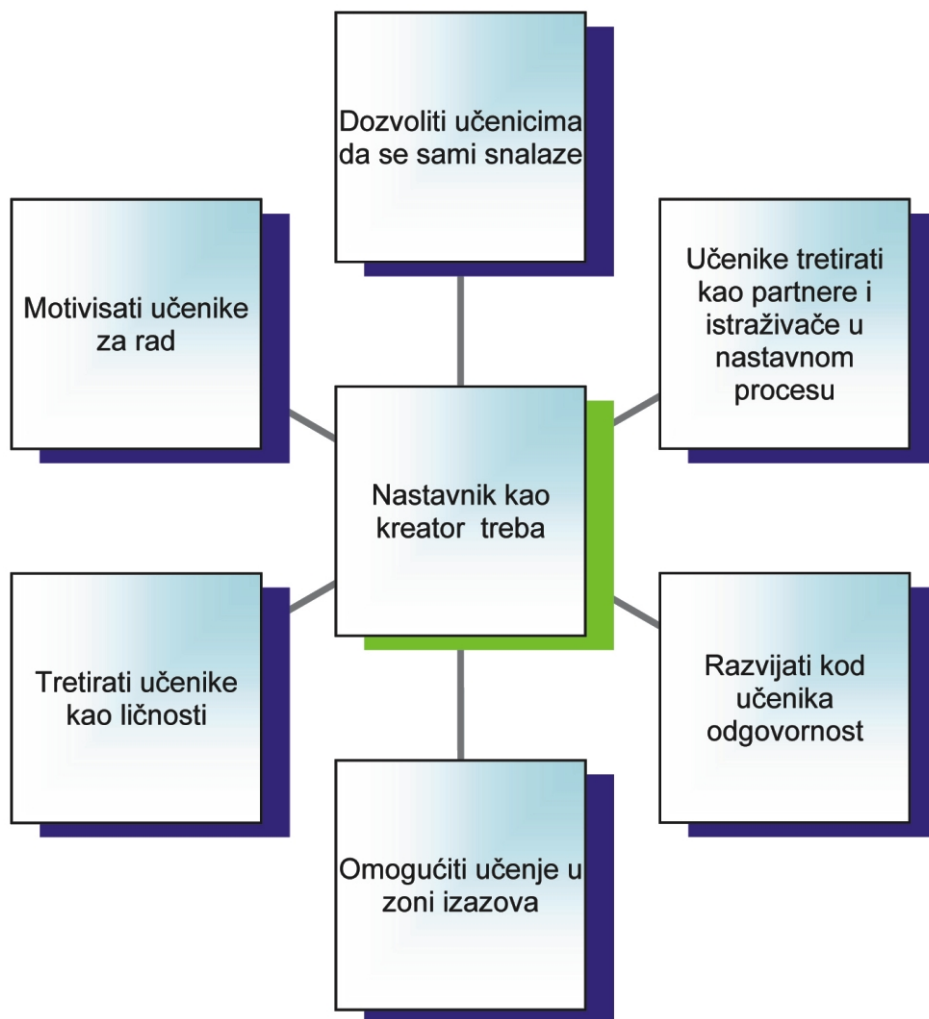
Dozvoliti učenicima da se sami snalaze

Motivisati učenike za rad

Učenike tretirati kao partnere i istraživače u nastavnom procesu

Nastavnik kao kreator treba

Tretirati učenike kao ličnosti

Razvijati kod učenika odgovornost

Omogućiti učenje u zoni izazova